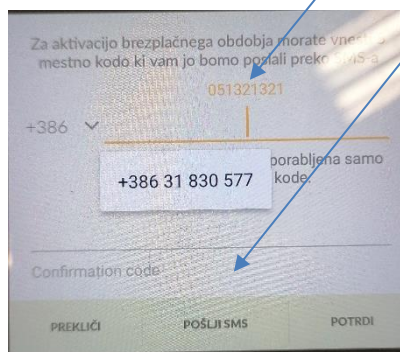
Za aktivacijo brezplačnega obdobja morate vnesti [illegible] mestno kodo ki vam jo bomo poslali preko SMS-a

051321321

+386

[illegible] porabljena samo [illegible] kode.

+386 31 830 577

Confirmation code

PREKLIČI

POŠLJI SMS

POTRDI